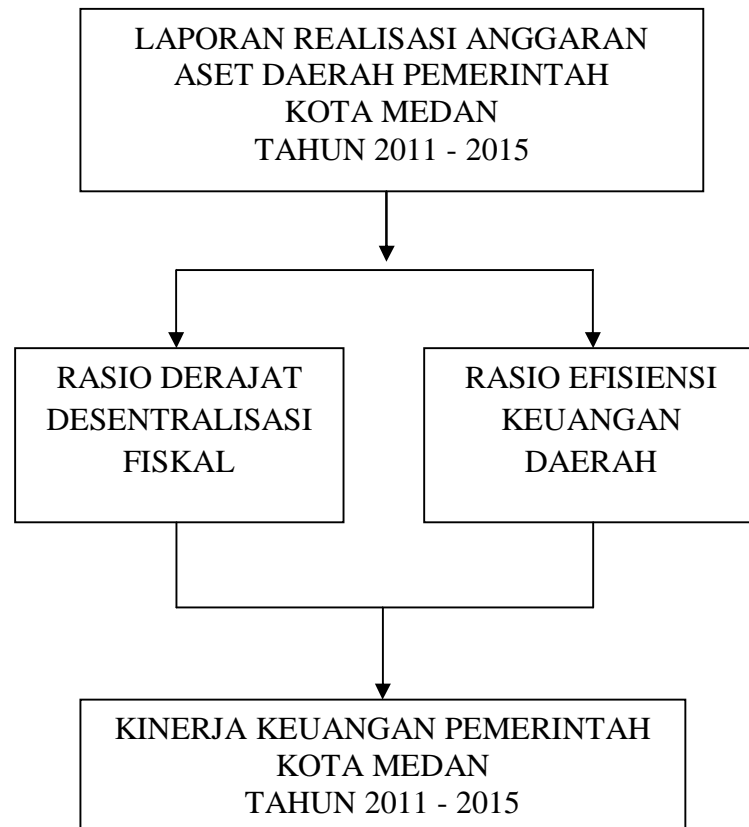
LAPORAN REALISASI ANGGARAN ASET DAERAH PEMERINTAH KOTA MEDAN TAHUN 2011 - 2015

RASIO DERAJAT DESENTRALISASI FISKAL

RASIO EFISIENSI KEUANGAN DAERAH

KINERJA KEUANGAN PEMERINTAH KOTA MEDAN TAHUN 2011 - 2015